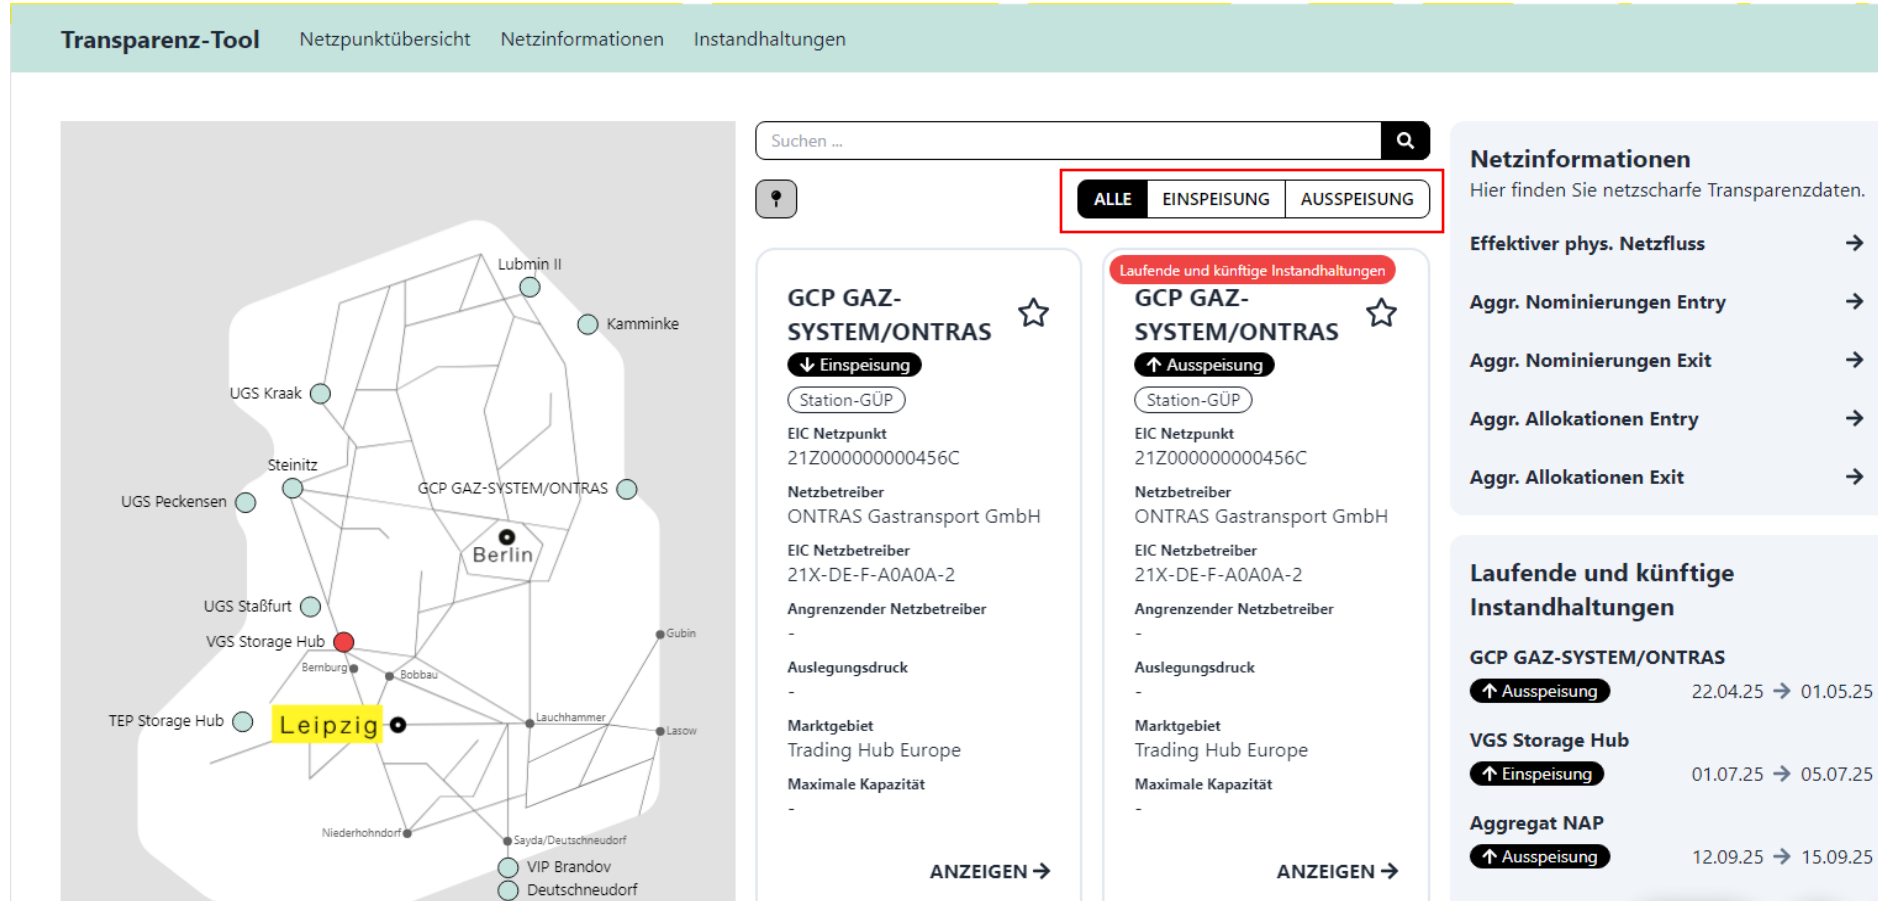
Transparenz-Tool Netzpunktübersicht Netzinformationen Instandhaltungen

Lubmin II
Kamminke
UGS Kraak
Steinitz
UGS Peckensen
GCP GAZ-SYSTEM/ONTRAS
Berlin
UGS Staßfurt
VGS Storage Hub
Bernburg
Bobbau
Gubin
TEP Storage Hub
Leipzig
Lauchhammer
Lasow
Niederhohndorf
Sayda/Deutschneudorf
VIP Brandov
Deutschneudorf

Suchen ...

ALLE EINSPEISUNG AUSSPEISUNG

GCP GAZ-SYSTEM/ONTRAS
Einspeisung
Station-GÜP
EIC Netzpunkt
21Z000000000456C
Netzbetreiber
ONTRAS Gastransport GmbH
EIC Netzbetreiber
21X-DE-F-A0A0A-2
Angrenzender Netzbetreiber
-
Auslegungsdruck
-
Marktgebiet
Trading Hub Europe
Maximale Kapazität
-
ANZEIGEN

Laufende und künftige Instandhaltungen
GCP GAZ-SYSTEM/ONTRAS
Ausspeisung
Station-GÜP
EIC Netzpunkt
21Z000000000456C
Netzbetreiber
ONTRAS Gastransport GmbH
EIC Netzbetreiber
21X-DE-F-A0A0A-2
Angrenzender Netzbetreiber
-
Auslegungsdruck
-
Marktgebiet
Trading Hub Europe
Maximale Kapazität
-
ANZEIGEN

Netzinformationen
Hier finden Sie netzscharfe Transparenzdaten.
Effektiver phys. Netzfluss
Aggr. Nominierungen Entry
Aggr. Nominierungen Exit
Aggr. Allokationen Entry
Aggr. Allokationen Exit

Laufende und künftige Instandhaltungen
GCP GAZ-SYSTEM/ONTRAS
Ausspeisung 22.04.25 01.05.25
VGS Storage Hub
Einspeisung 01.07.25 05.07.25
Aggregat NAP
Ausspeisung 12.09.25 15.09.25